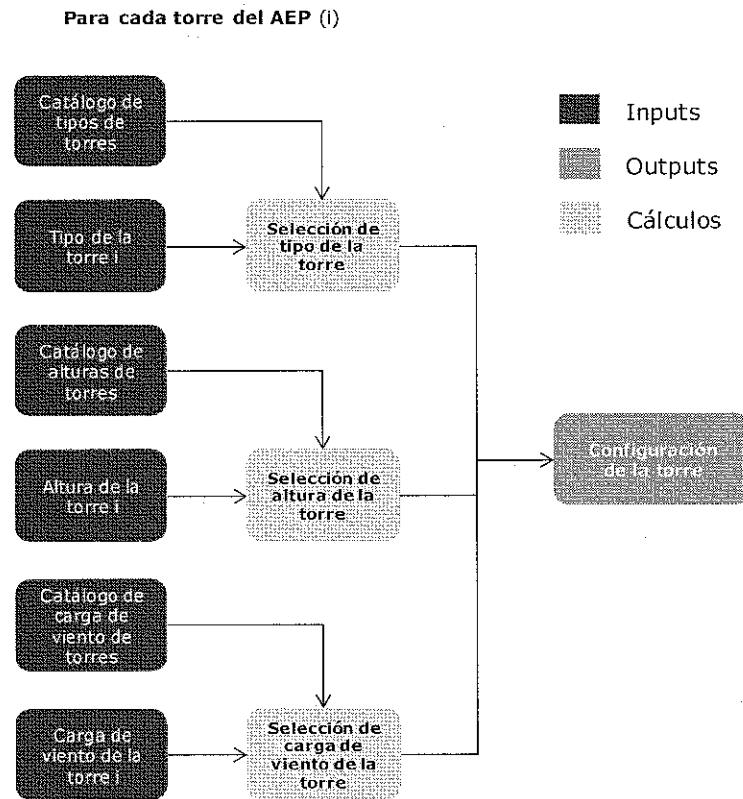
Para cada torre del AEP (i)

Catálogo de tipos de torres

Tipo de la torre i

Selección de tipo de la torre

Catálogo de alturas de torres

Altura de la torre i

Selección de altura de la torre

Catálogo de carga de viento de torres

Carga de viento de la torre i

Selección de carga de viento de la torre

Configuración de la torre

Inputs

Outputs

Cálculos